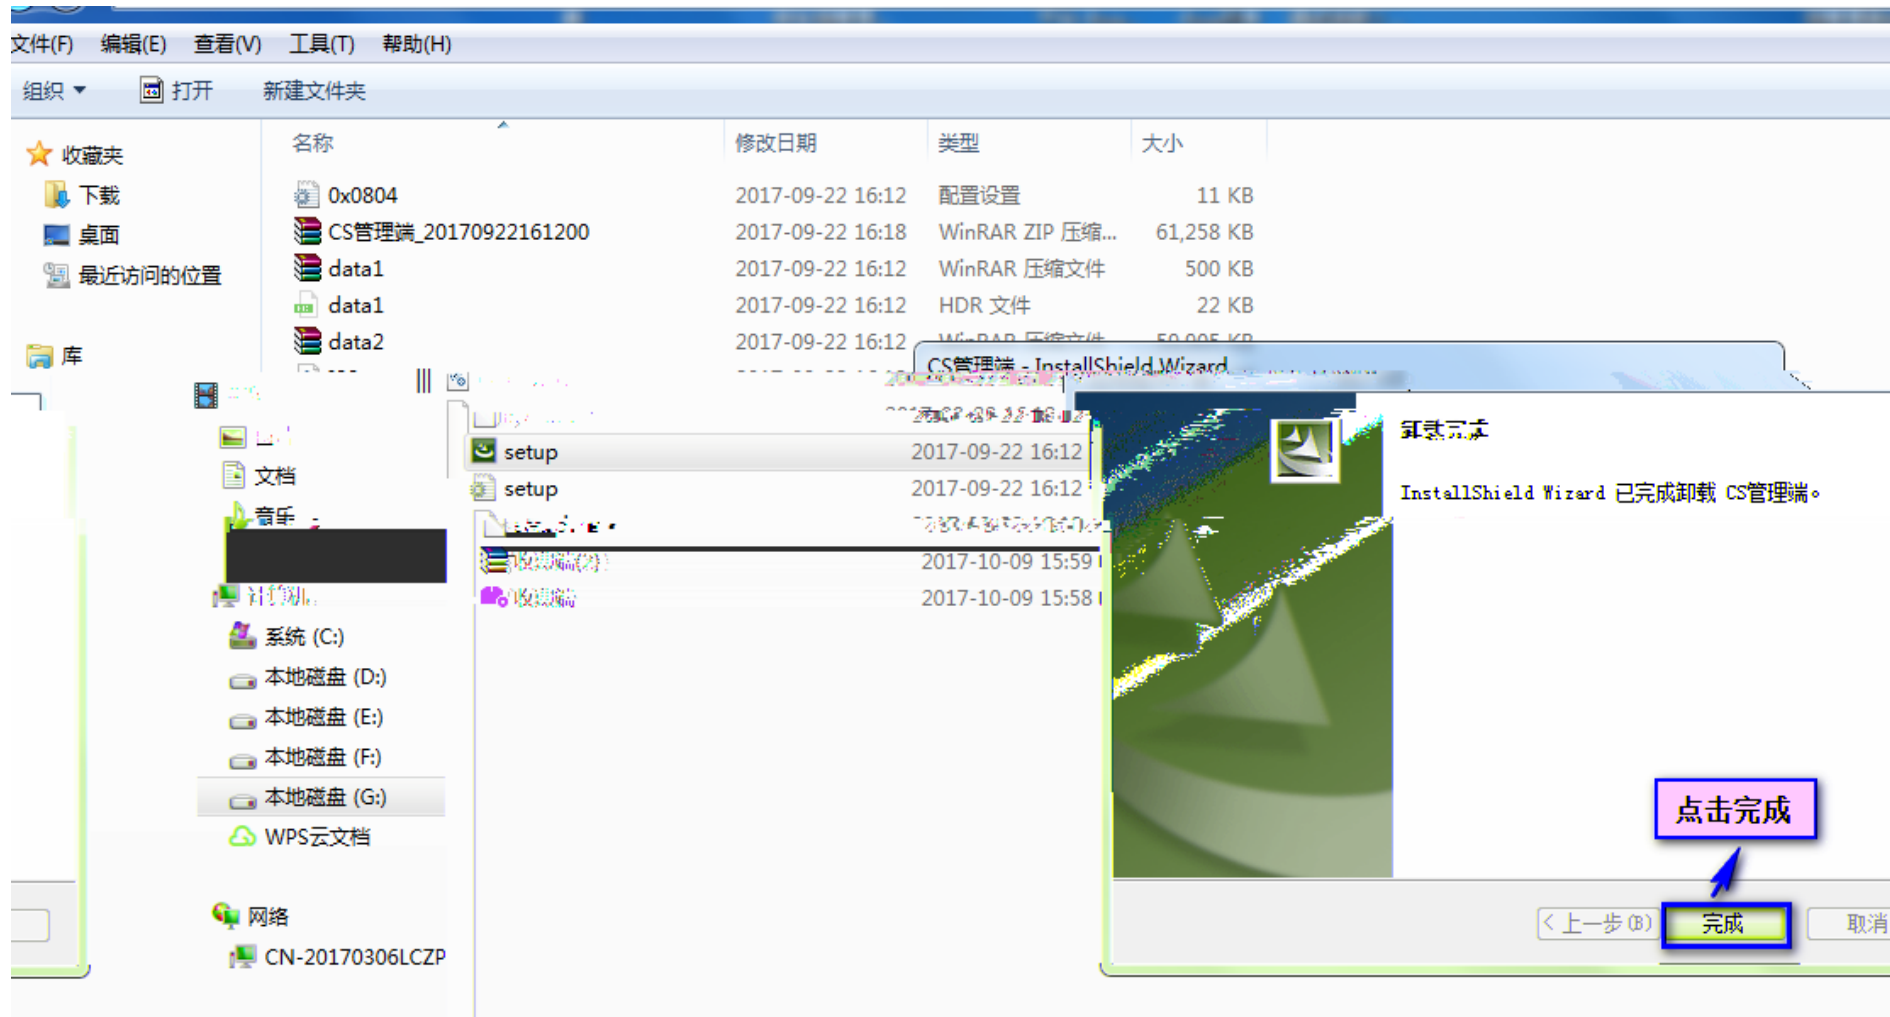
文件(F) 编辑(E) 查看(V) 工具(T) 帮助(H)

组织 ▾ 打开 新建文件夹

收藏夹
下载
桌面
最近访问的位置

库

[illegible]
文档
音乐

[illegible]
系统 (C:)
本地磁盘 (D:)
本地磁盘 (E:)
本地磁盘 (F:)
本地磁盘 (G:)
WPS云文档

网络
CN-20170306LCZP

| 名称 | 修改日期 | 类型 | 大小 |
|---|---|---|---|
| 0x0804 | 2017-09-22 16:12 | 配置设置 | 11 KB |
| CS管理端_20170922161200 | 2017-09-22 16:18 | WinRAR ZIP 压缩... | 61,258 KB |
| data1 | 2017-09-22 16:12 | WinRAR 压缩文件 | 500 KB |
| data1 | 2017-09-22 16:12 | HDR 文件 | 22 KB |
| data2 | 2017-09-22 16:12 | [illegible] | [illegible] |
| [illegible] | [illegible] | | |
| setup | 2017-09-22 16:12 | | |
| setup | 2017-09-22 16:12 | | |
| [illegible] | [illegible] | | |
| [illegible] | 2017-10-09 15:59 | | |
| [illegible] | 2017-10-09 15:58 | | |

CS管理端 - InstallShield Wizard

卸载完成

InstallShield Wizard 已完成卸载 CS管理端。

点击完成

< 上一步(B) 完成 取消